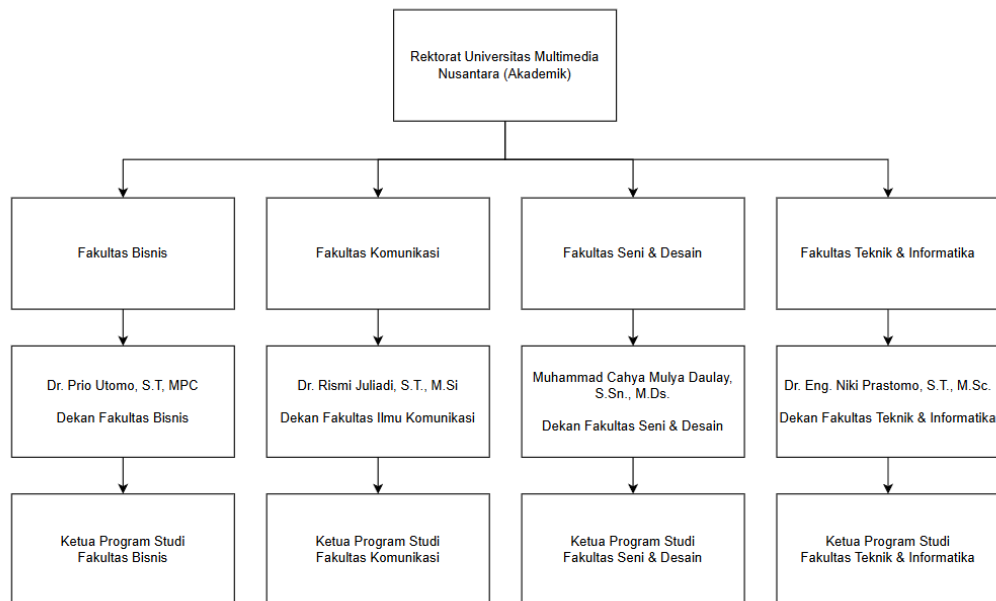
Rektorat Universitas Multimedia Nusantara (Akademik)

Fakultas Bisnis

Fakultas Komunikasi

Fakultas Seni & Desain

Fakultas Teknik & Informatika

Dr. Prio Utomo, S.T, MPC

Dekan Fakultas Bisnis

Dr. Rismi Juliadi, S.T., M.Si

Dekan Fakultas Ilmu Komunikasi

Muhammad Cahya Mulya Daulay, S.Sn., M.Ds.

Dekan Fakultas Seni & Desain

Dr. Eng. Niki Prastomo, S.T., M.Sc.

Dekan Fakultas Teknik & Informatika

Ketua Program Studi Fakultas Bisnis

Ketua Program Studi Fakultas Komunikasi

Ketua Program Studi Fakultas Seni & Desain

Ketua Program Studi Fakultas Teknik & Informatika